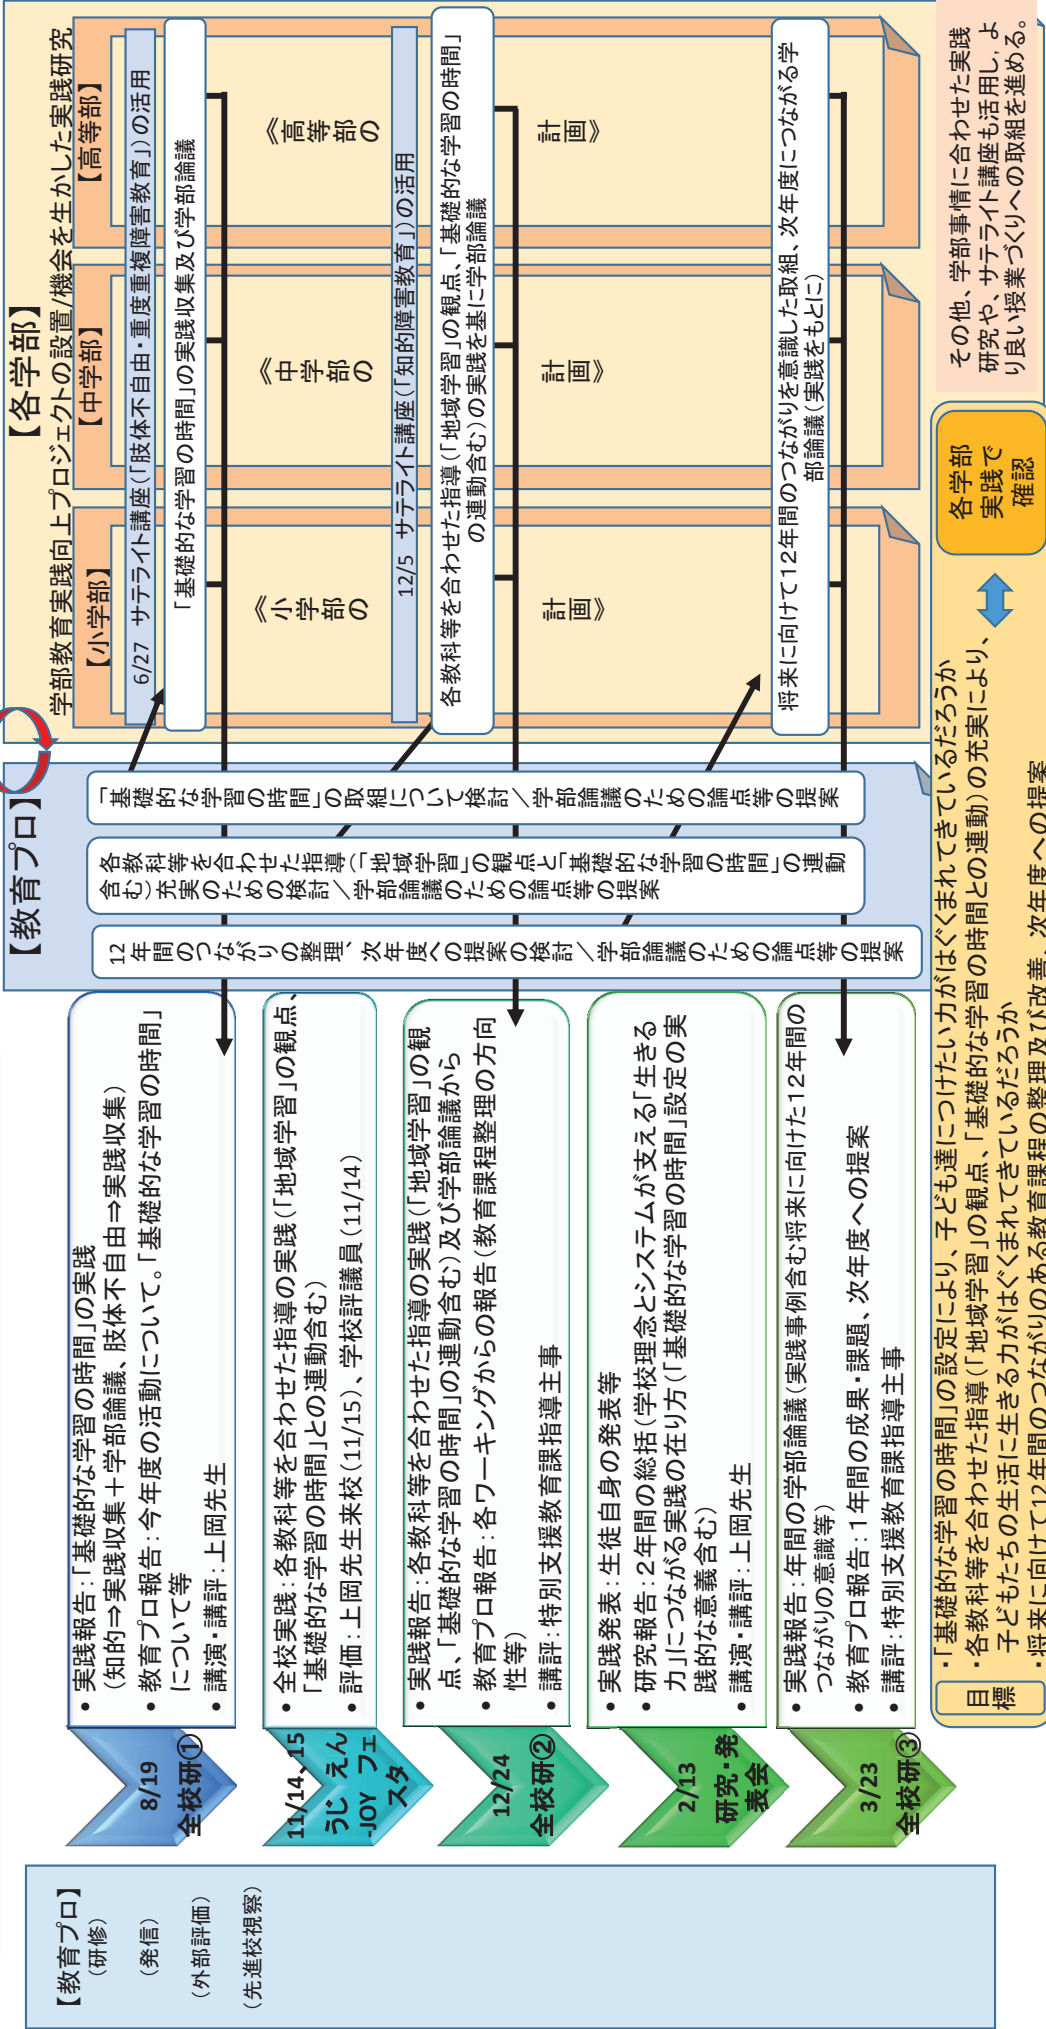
【各学部】

学部教育実践向上プロジェクトの設置/機会を生かした実践研究

【小学部】

《小学部の計画》

【中学部】

《中学部の計画》

【高等部】

《高等部の計画》

6/27 サテライト講座(「肢体不自由・重度重複障害教育」)の活用

「基礎的な学習の時間」の実践収集及び学部論議

12/5 サテライト講座(「知的障害教育」)の活用

各教科等を合わせた指導(「地域学習」の観点、「基礎的な学習の時間」の連動含む)の実践を基に学部論議

将来に向けて12年間のつながりを意識した取組、次年度につながる学部論議(実践をもとに)

その他、学部事情に合わせた実践研究や、サテライト講座も活用し、より良い授業づくりへの取組を進める。

各学部実践で確認

【教育プロ】

「基礎的な学習の時間」の取組について検討/学部論議のための論点等の提案

各教科等を合わせた指導(「地域学習」の観点と「基礎的な学習の時間」の連動含む)充実のための検討/学部論議のための論点等の提案

12年間のつながりの整理、次年度への提案の検討/学部論議のための論点等の提案

8/19 全校研①

・実践報告:「基礎的な学習の時間」の実践(知的⇒実践収集＋学部論議、肢体不自由⇒実践収集)
・教育プロ報告:今年度の活動について。「基礎的な学習の時間」について等
・講演・講評:上岡先生

11/14、15 うじ えん JOY フェスタ

・全校実践:各教科等を合わせた指導の実践(「地域学習」の観点、「基礎的な学習の時間」との連動含む)
・評価:上岡先生来校(11/15)、学校評議員(11/14)

12/24 全校研②

・実践報告:各教科等を合わせた指導の実践(「地域学習」の観点、「基礎的な学習の時間」の連動含む)及び学部論議から
・教育プロ報告:各ワーキングからの報告(教育課程整理の方向性等)
・講評:特別支援教育課指導主事

2/13 研究・発表会

・実践発表:生徒自身の発表等
・研究報告:2年間の総括(学校理念とシステムが支える「生きる力」につながる実践の在り方(「基礎的な学習の時間」設定の実践的な意義含む)
・講演・講評:上岡先生

3/23 全校研③

・実践報告:年間の学部論議(実践事例含む将来に向けた12年間のつながりの意識等)
・教育プロ報告:1年間の成果・課題、次年度への提案
・講評:特別支援教育課指導主事

【教育プロ】
(研修)
(発信)
(外部評価)
(先進校視察)

目標

・「基礎的な学習の時間」の設定により、子ども達につけたい力がはぐくまれてきているだろうか
・各教科等を合わせた指導(「地域学習」の観点、「基礎的な学習の時間との連動)の充実により、子どもたちの生活に生きる力がはぐくまれてきているだろうか
・将来に向けて12年間のつながりのある教育課程の整理及び改善、次年度への提案